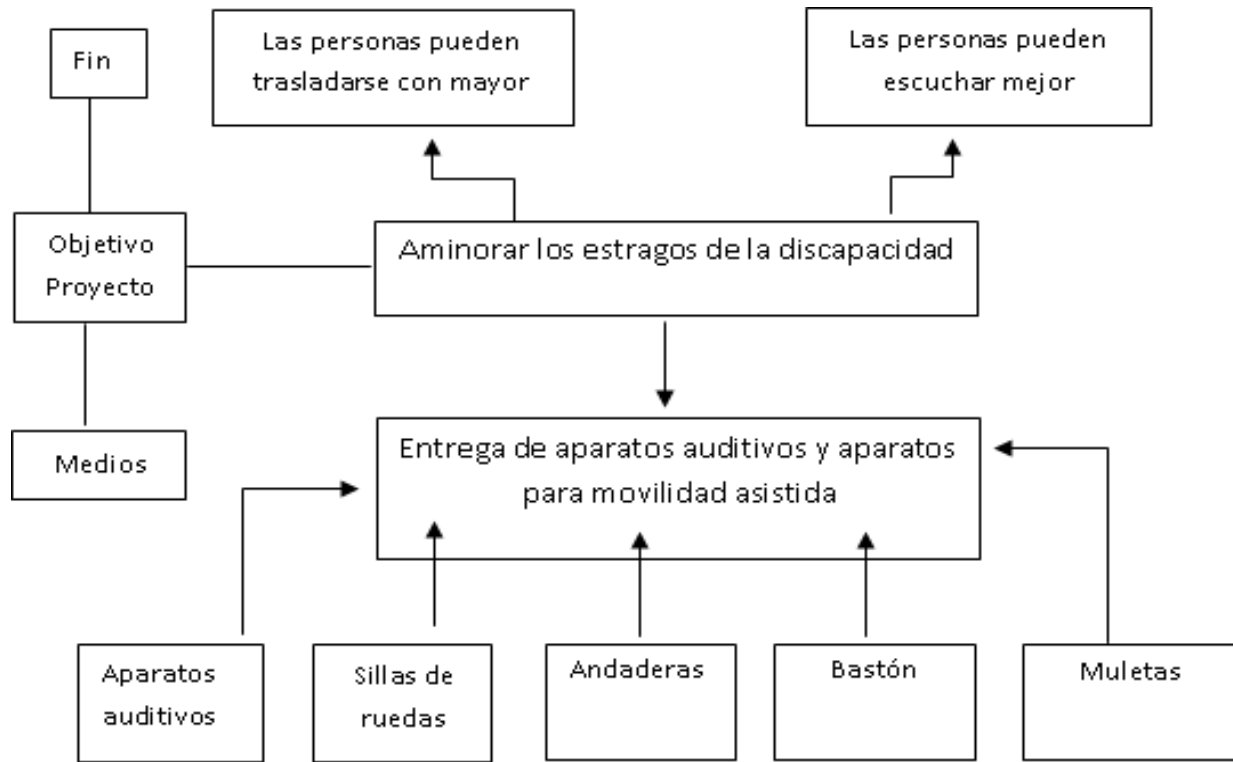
Fin

Las personas pueden trasladarse con mayor

Las personas pueden escuchar mejor

Objetivo Proyecto

Aminorar los estragos de la discapacidad

Medios

Entrega de aparatos auditivos y aparatos para movilidad asistida

Aparatos auditivos

Sillas de ruedas

Andaderas

Bastón

Muletas